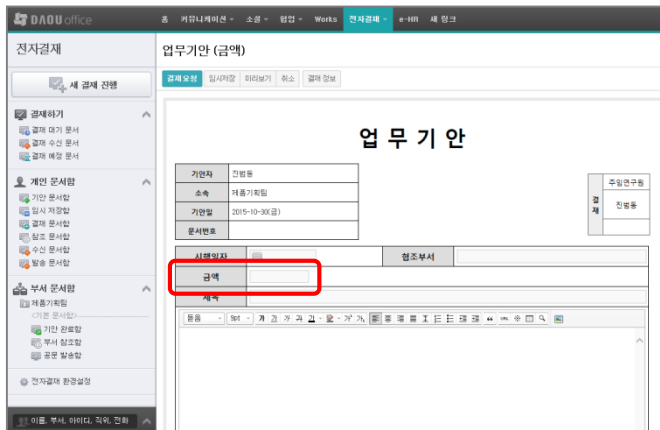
DAOU office
홈 커뮤니케이션 소셜 협업 Works 전자결재 e-HR 새 링크

전자결재
새 결재 진행
결재하기
결재 대기 문서
결재 수신 문서
결재 예정 문서
개인 문서함
기안 문서함
임시 저장함
결재 문서함
참조 문서함
수신 문서함
발송 문서함
부서 문서함
제품기획팀
기본 문서함
기안 완료함
부서 참조함
공문 발송함
전자결재 환경설정
이름, 부서, 아이디, 직위, 전화

업무기안 (금액)
결재요청 임시저장 미리보기 취소 결재 정보

업 무 기 안

| 기안자 | 진범용 |
|---|---|
| 소속 | 제품기획팀 |
| 기안일 | 2015-10-30(금) |
| 문서번호 | |

| 결재 | 주임연구원 |
|---|---|
| | 진범용 |

시행일자
협조부서
금액
제목
돋움 9pt